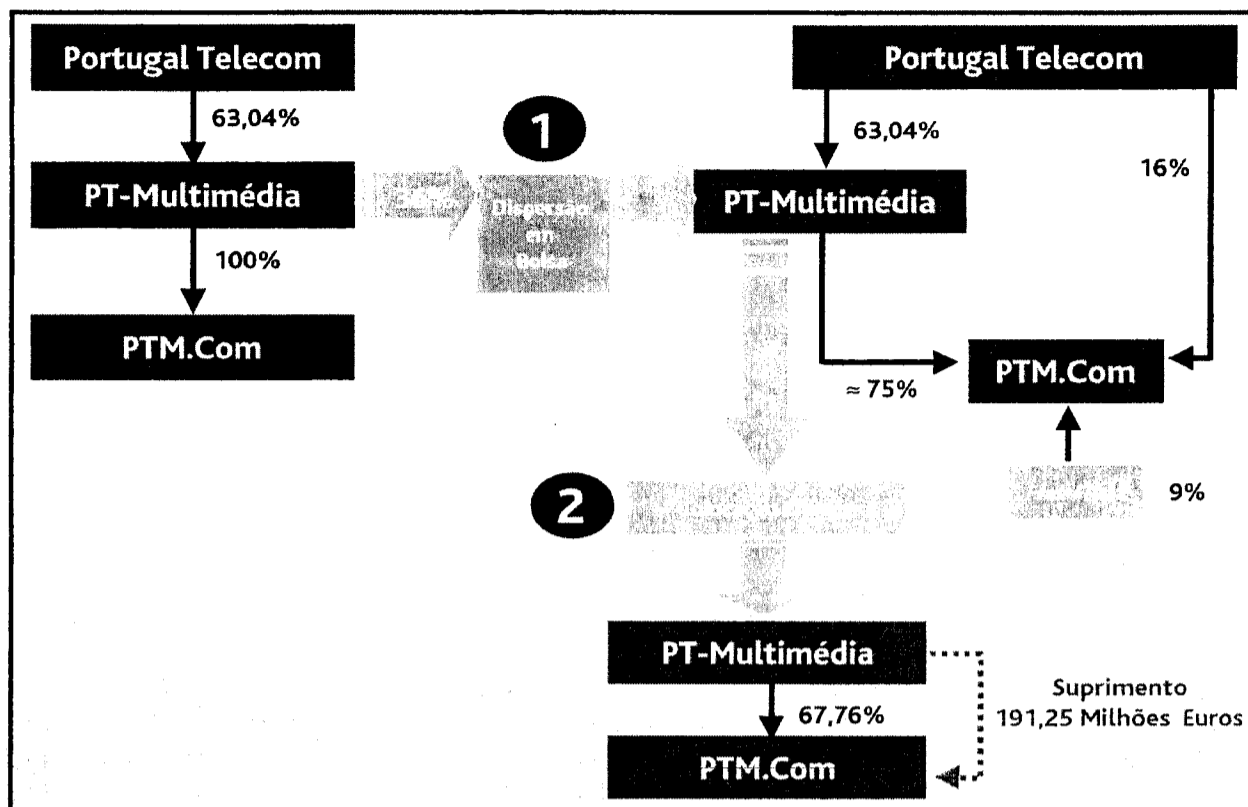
Portugal Telecom

63,04%

PT-Multimédia

100%

PTM.Com

1

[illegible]

Dispersão em Bolsa

Portugal Telecom

63,04%

16%

PT-Multimédia

≈ 75%

PTM.Com

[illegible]

9%

2

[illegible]

PT-Multimédia

67,76%

PTM.Com

Suprimento 191,25 Milhões Euros